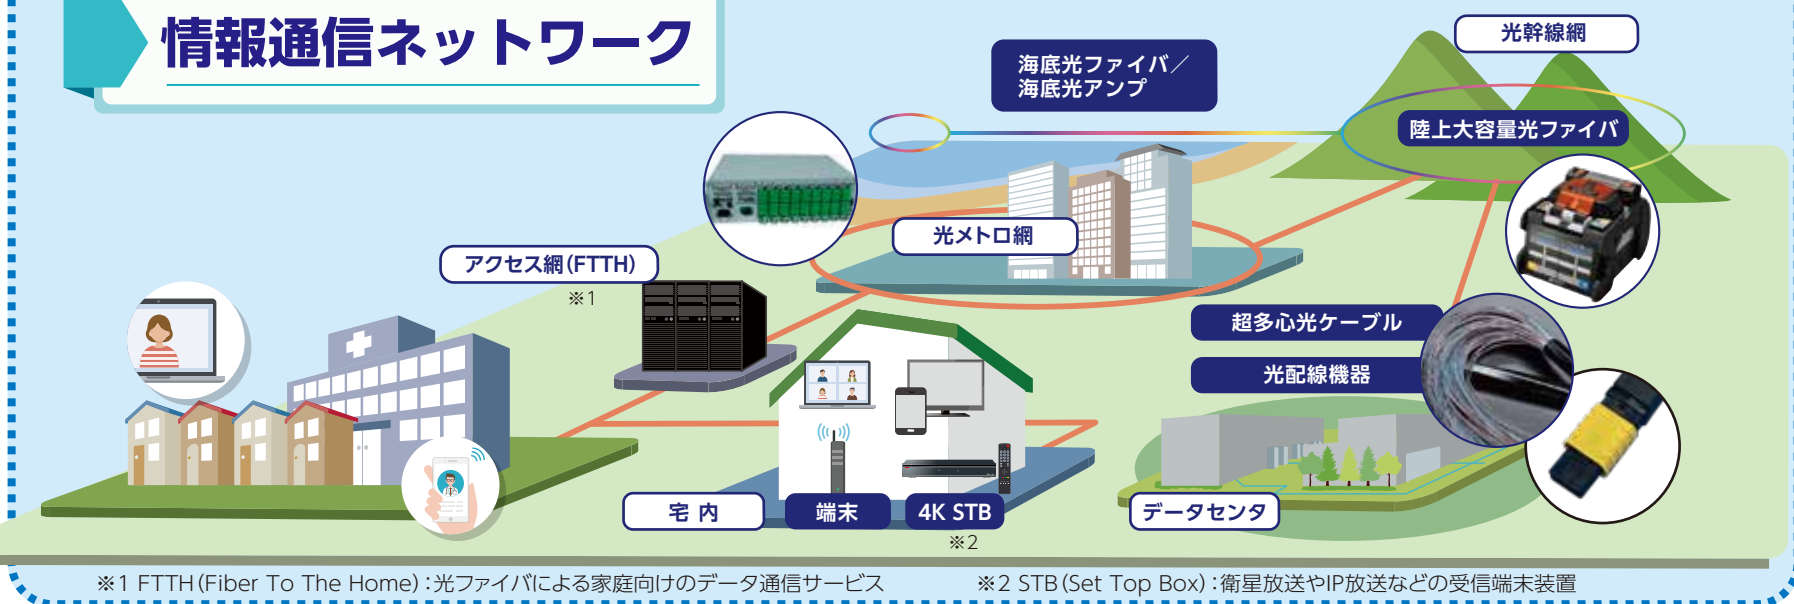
情報通信ネットワーク

海底光ファイバ／
海底光アンプ

光幹線網

陸上大容量光ファイバ

光メトロ網

アクセス網(FTTH)
※1

超多心光ケーブル

光配線機器

宅 内

端末

4K STB
※2

データセンタ

※1 FTTH(Fiber To The Home)：光ファイバによる家庭向けのデータ通信サービス

※2 STB(Set Top Box)：衛星放送やIP放送などの受信端末装置